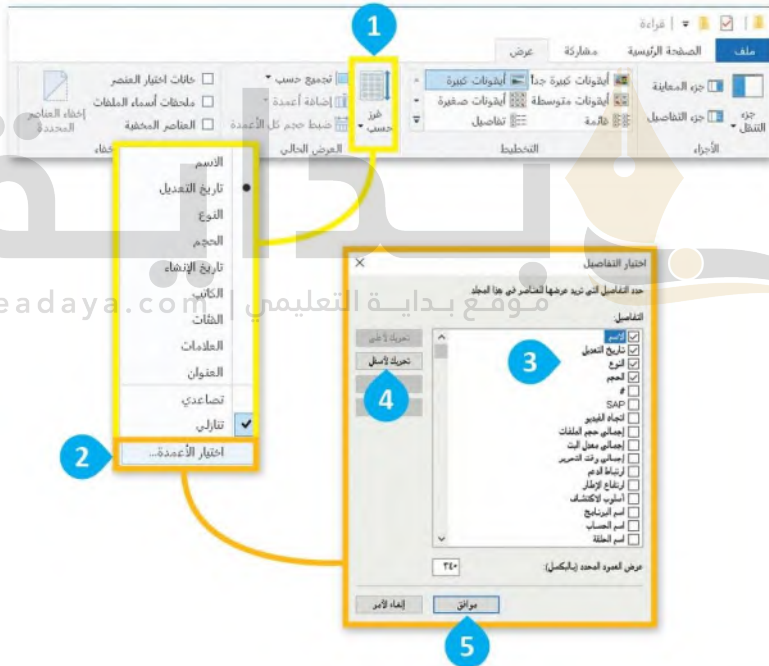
قراءة

ملف | الصفحة الرئيسية | مشاركة | عرض

جزء التنقل | جزء المعاينة | جزء التفاصيل
الأجزاء

أيقونات كبيرة جداً | أيقونات كبيرة | أيقونات متوسطة | أيقونات صغيرة | قائمة | تفاصيل
التخطيط

فرز حسب | تجميع حسب | إضافة أعمدة | ضبط حجم كل الأعمدة
العرض الحالي

خانات اختيار العنصر | ملحقات أسماء الملفات | العناصر المخفية | إخفاء العناصر المحددة
إخفاء

1

الاسم
تاريخ التعديل
النوع
الحجم
تاريخ الإنشاء
الكاتب
الفئات
العلامات
العنوان
تصاعدي
تنازلي
اختيار الأعمدة...

2

eadaya.com | موقع بداية التعليمي

اختيار التفاصيل
حدد التفاصيل التي تريد عرضها للعناصر في هذا المجلد.
التفاصيل:
الاسم
تاريخ التعديل
النوع
الحجم
#
SAP
اتجاه الفيديو
إجمالي حجم الملفات
إجمالي معدل البت
إجمالي وقت التحرير
ارتباط الدعم
ارتفاع الإطار
أسلوب الاكتشاف
اسم البرنامج
اسم الحساب
اسم الحلقة

تحريك لأعلى
تحريك لأسفل

3

4

عرض العمود المحدد (بالبكسل): ٣٤٠

موافق | إلغاء الأمر

5